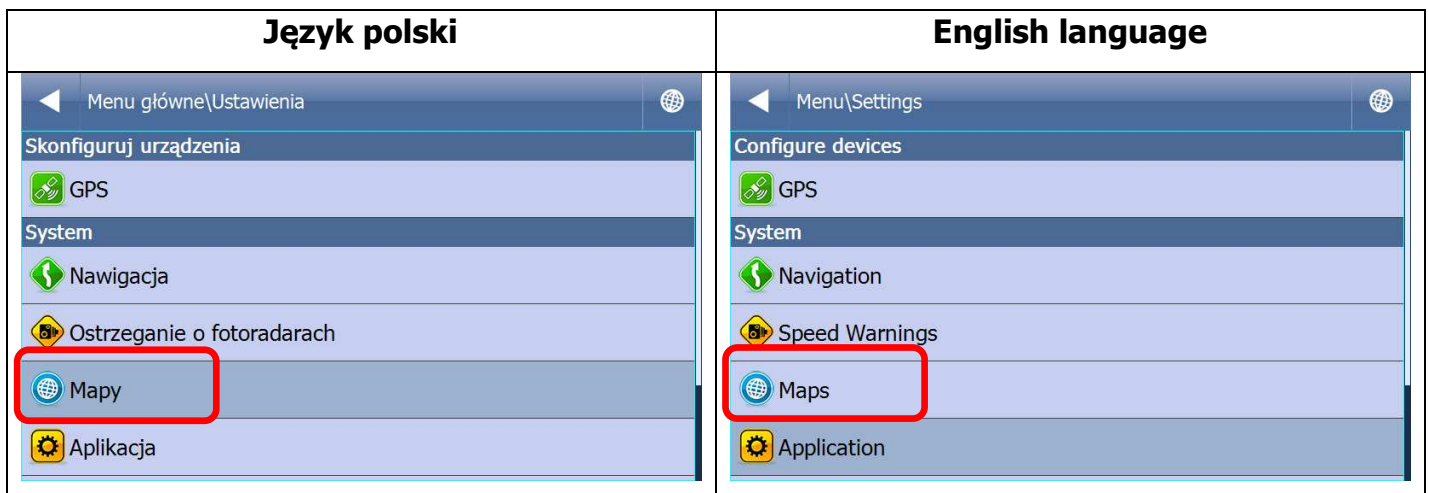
| Język polski | English language |
|---|---|
| Menu główne\Ustawienia | Menu\Settings |
| Skonfiguruj urządzenia | Configure devices |
| GPS | GPS |
| System | System |
| Nawigacja | Navigation |
| Ostrzeganie o fotoradarach | Speed Warnings |
| Mapy | Maps |
| Aplikacja | Application |